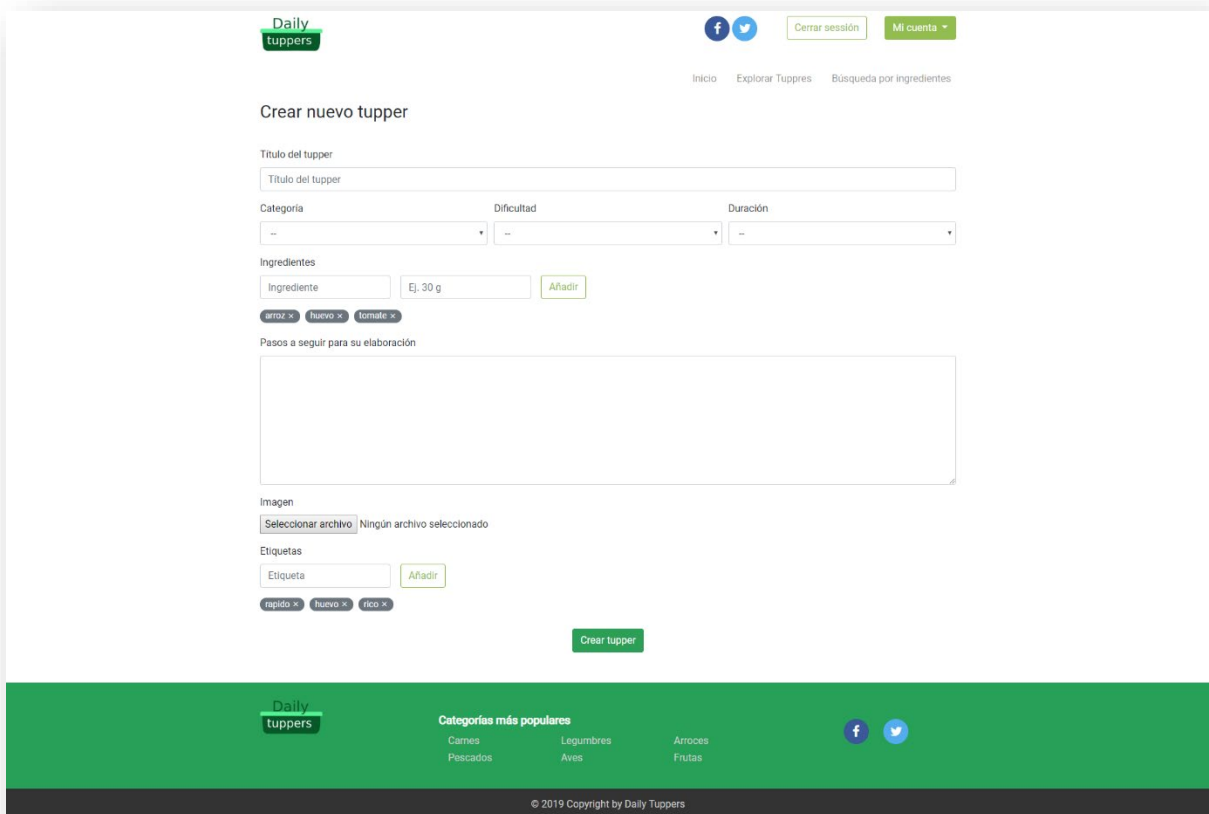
Daily tuppers

Cerrar sesión

Mi cuenta

Inicio Explorar Tuppres Búsqueda por ingredientes

Crear nuevo tupper

Título del tupper

Título del tupper

Categoría

--

Dificultad

--

Duración

--

Ingredientes

Ingrediente

Ej. 30 g

Añadir

arroz × huevo × tomate ×

Pasos a seguir para su elaboración

Imagen

Seleccionar archivo Ningún archivo seleccionado

Etiquetas

Etiqueta

Añadir

rapido × huevo × rico ×

Crear tupper

Daily tuppers

Categorías más populares

Carnes Legumbres Arroces
Pescados Aves Frutas

© 2019 Copyright by Daily Tuppers